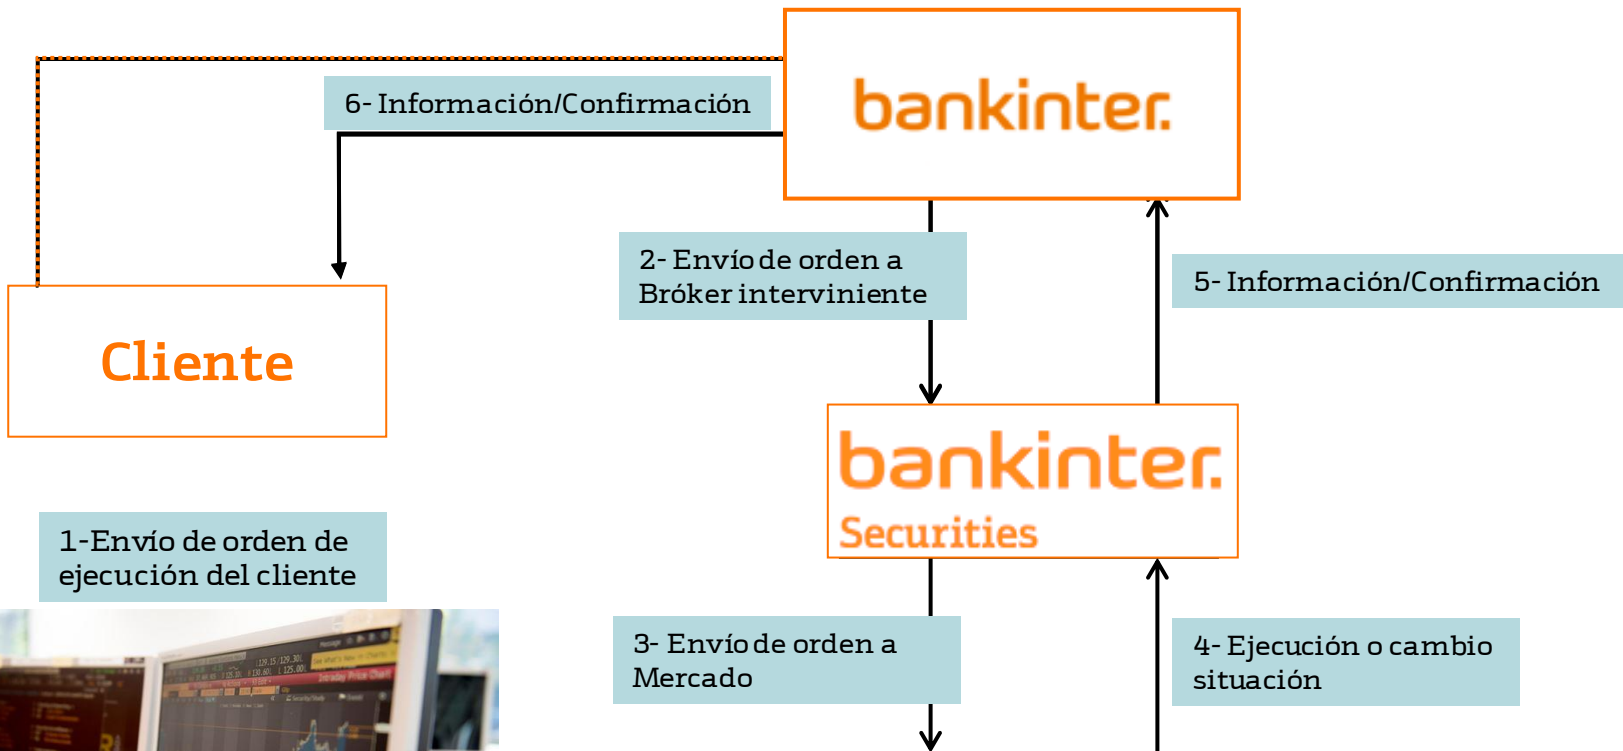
6- Información/Confirmación

bankinter.

Cliente

2- Envío de orden a Bróker interviniente

5- Información/Confirmación

bankinter. Securities

1-Envío de orden de ejecución del cliente

3- Envío de orden a Mercado

4- Ejecución o cambio situación